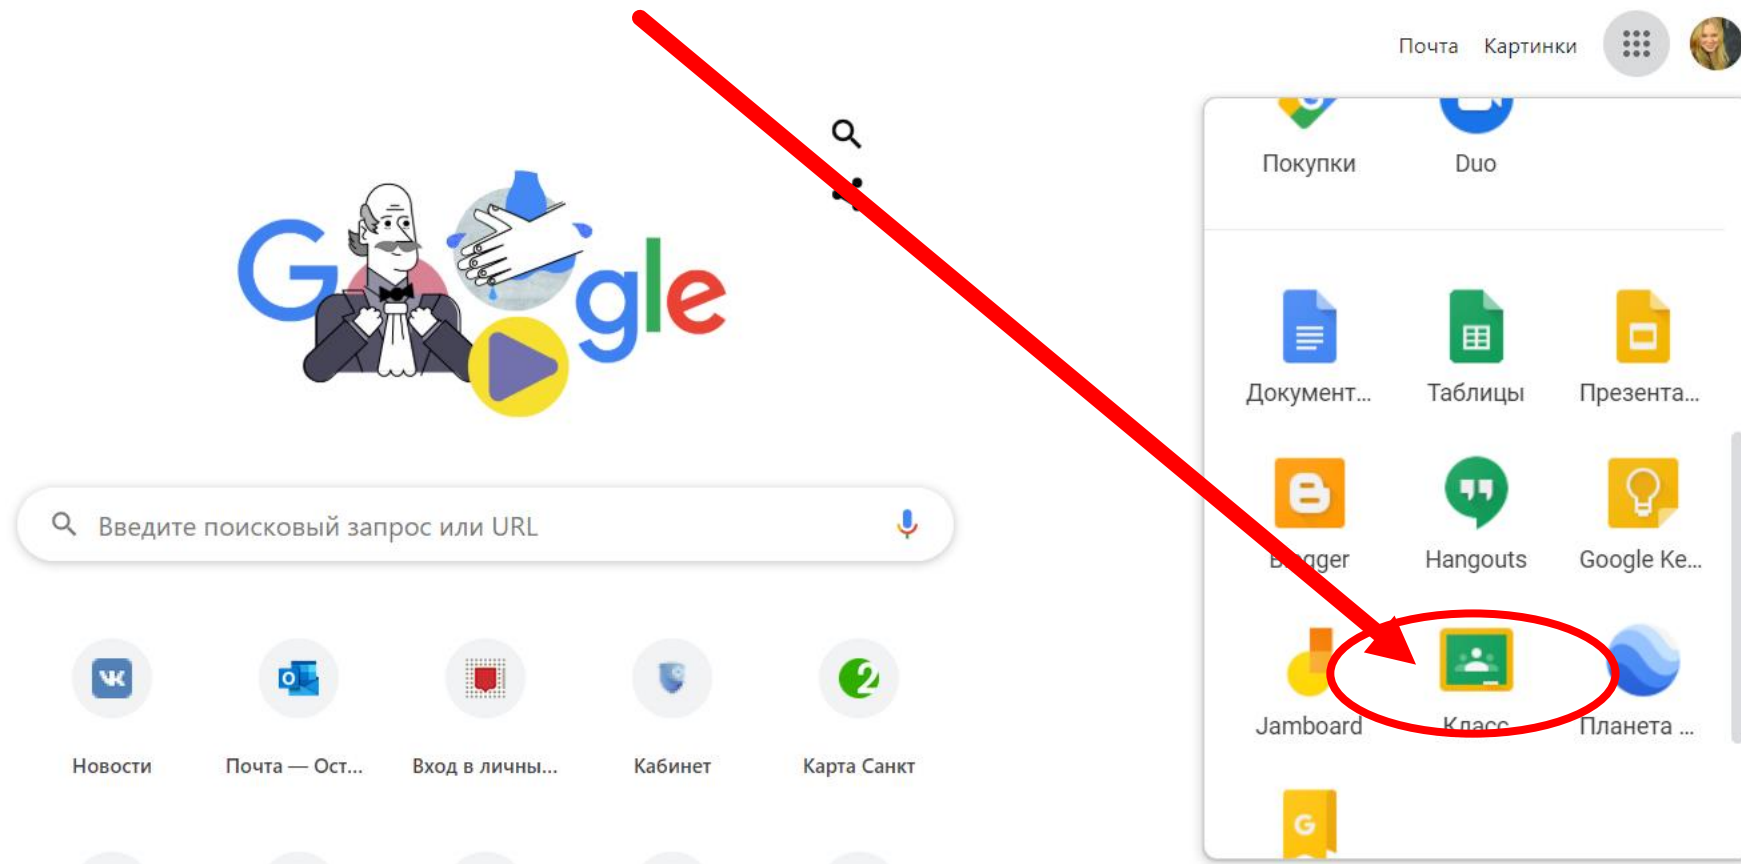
Почта Картинки

Покупки Duo

Документ... Таблицы Презента...

B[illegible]gger Hangouts Google Ke...

Jamboard Класс Планета ...

Введите поисковый запрос или URL

Новости Почта — Ост... Вход в личны... Кабинет Карта Санкт